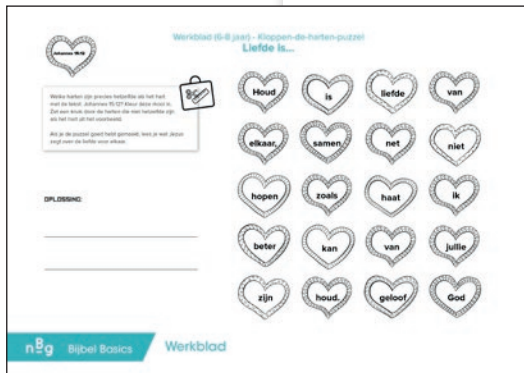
Johannes 15:12

Werkblad (6-8 jaar) - Kloppen-de-harten-puzzel
Liefde is...

Welke harten zijn precies hetzelfde als het hart met de tekst: Johannes 15:12? Kleur deze rood in. Zet een kruis door de harten die niet hetzelfde zijn als het hart uit het voorbeeld.

Als je de puzzel goed hebt gemaakt, lees je wat Jezus zegt over de liefde voor elkaar.

OPLOSSING:

Houd
is
liefde
van
elkaar,
samen
net
niet
hopen
zoals
haat
ik
beter
kan
van
jullie
zijn
houd.
geloof
God

nBg Bijbel Basics
Werkblad